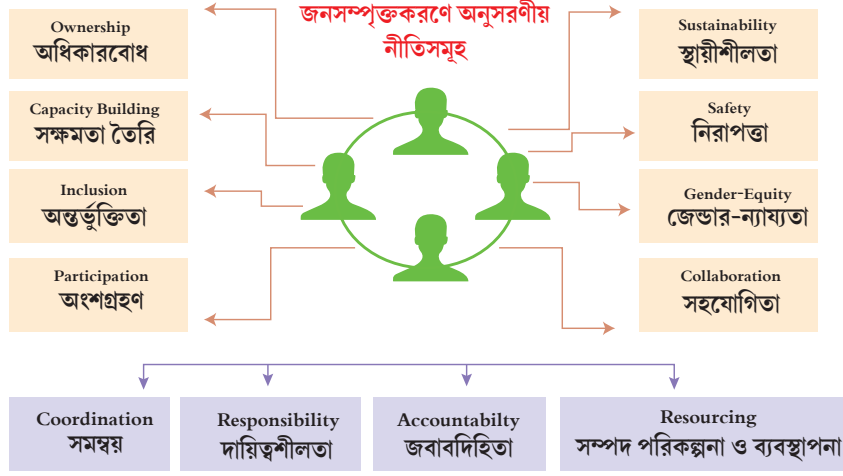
জনসম্পৃক্তকরণে অনুসরণীয় নীতিসমূহ

Ownership
অধিকারবোধ

Capacity Building
সক্ষমতা তৈরি

Inclusion
অন্তর্ভুক্তিতা

Participation
অংশগ্রহণ

Sustainability
স্থায়ীশীলতা

Safety
নিরাপত্তা

Gender-Equity
জেন্ডার-ন্যায্যতা

Collaboration
সহযোগিতা

Coordination
সমন্বয়

Responsibility
দায়িত্বশীলতা

Accountabilty
জবাবদিহিতা

Resourcing
সম্পদ পরিকল্পনা ও ব্যবস্থাপনা